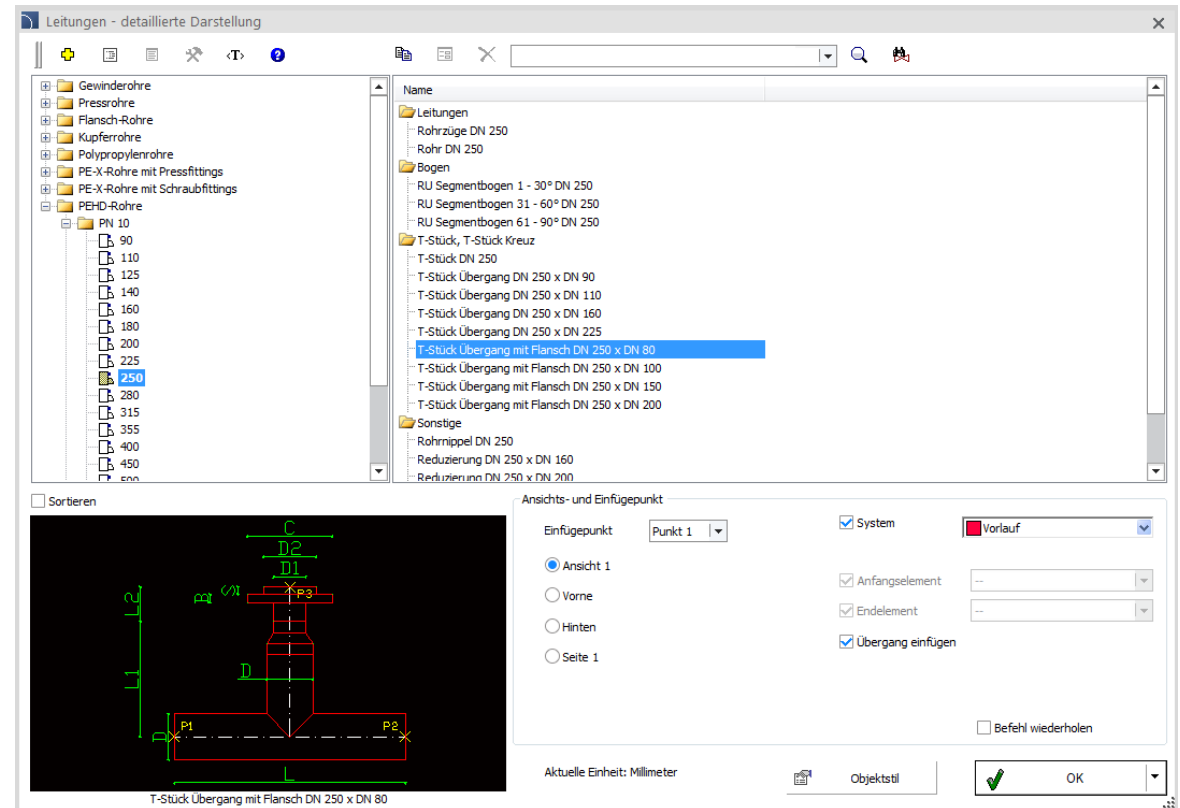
Leitungen - detaillierte Darstellung

Gewinderohre
Pressrohre
Flansch-Rohre
Kupferrohre
Polypropylenrohre
PE-X-Rohre mit Pressfittings
PE-X-Rohre mit Schraubfittings
PEHD-Rohre
PN 10
90
110
125
140
160
180
200
225
250
280
315
355
400
450
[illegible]

Name
Leitungen
Rohrzüge DN 250
Rohr DN 250
Bogen
RU Segmentbogen 1 - 30° DN 250
RU Segmentbogen 31 - 60° DN 250
RU Segmentbogen 61 - 90° DN 250
T-Stück, T-Stück Kreuz
T-Stück DN 250
T-Stück Übergang DN 250 x DN 90
T-Stück Übergang DN 250 x DN 110
T-Stück Übergang DN 250 x DN 160
T-Stück Übergang DN 250 x DN 225
T-Stück Übergang mit Flansch DN 250 x DN 80
T-Stück Übergang mit Flansch DN 250 x DN 100
T-Stück Übergang mit Flansch DN 250 x DN 150
T-Stück Übergang mit Flansch DN 250 x DN 200
Sonstige
Rohrnippel DN 250
Reduzierung DN 250 x DN 160
Reduzierung DN 250 x DN 200

Sortieren

C
D2
D1
B
S1
P3
L2
L1
D
P1
P2
D
L

T-Stück Übergang mit Flansch DN 250 x DN 80

Ansichts- und Einfügepunkt
Einfügepunkt
Punkt 1
Ansicht 1
Vorne
Hinten
Seite 1
System
Vorlauf
Anfangselement
--
Endelement
--
Übergang einfügen
Befehl wiederholen

Aktuelle Einheit: Millimeter
Objektstil
OK